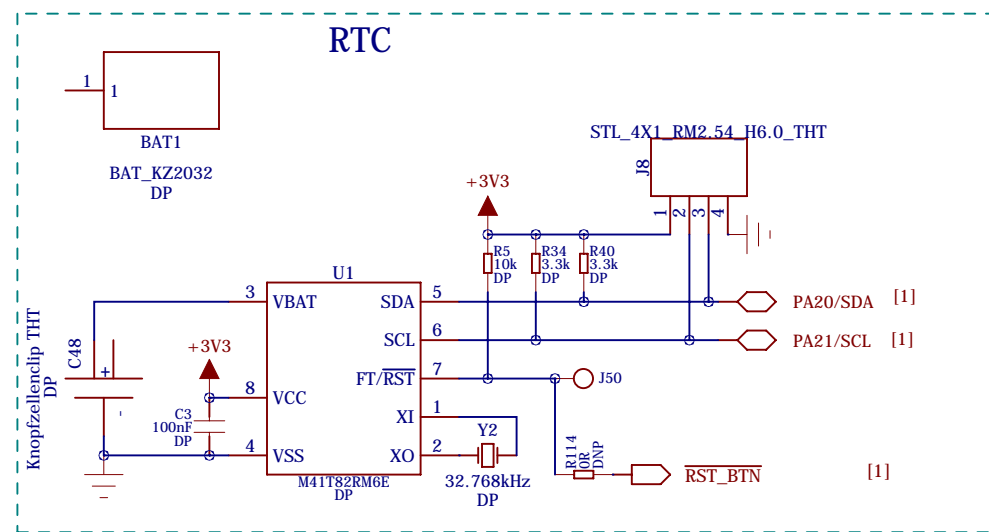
RTC

1 1
BAT1
BAT_KZ2032
DP

STL_4X1_RM2.54_H6.0_THT
J8
1 2 3 4

+3V3
R5 10k DP
R34 3.3k DP
R40 3.3k DP

U1
3 VBAT
SDA 5
PA20/SDA [1]
SCL 6
PA21/SCL [1]
FT/$\overline{RST}$ 7
J50
+3V3
8 VCC
XI 1
C3 100nF DP
4 VSS
XO 2
Y2
32.768kHz
DP
M41T82RM6E
DP

C48
Knopfzellenclip THT
DP
+
-

R114 0R DNP
$\overline{RST\_BTN}$ [1]